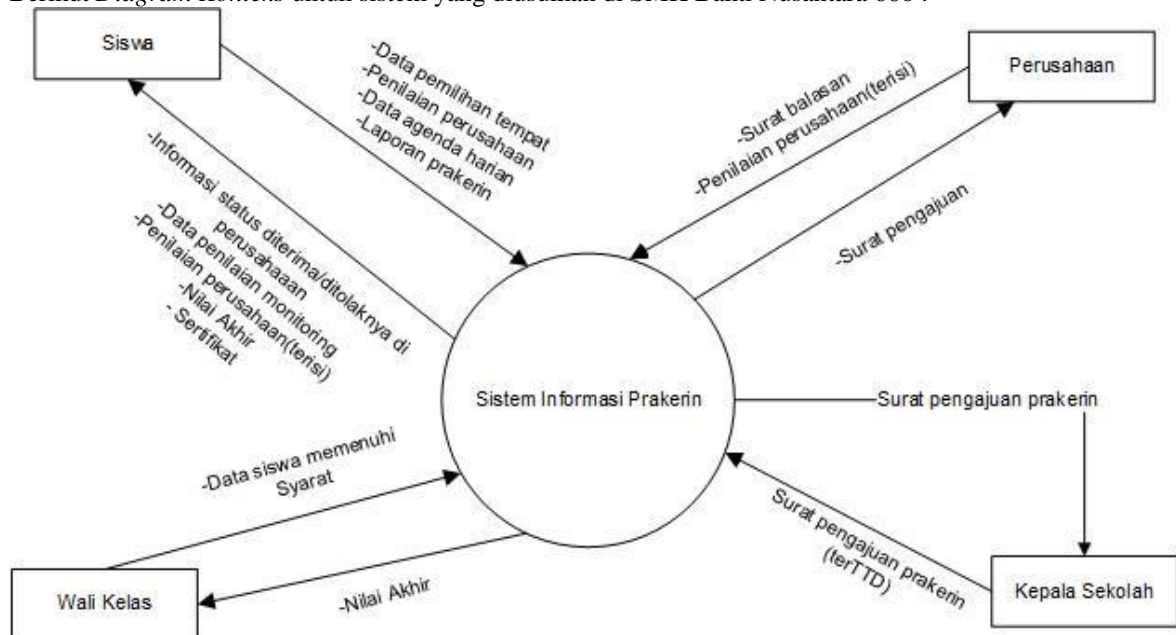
Berikut Diagram Konteks untuk sistem yang diusulkan di SMK Bakti Nusantara 666 :

Siswa

-Data pemilihan tempat
-Penilaian perusahaan
-Data agenda harian
-Laporan prakerin

-Informasi status diterima/ditolaknya di perusahaan
-Data penilaian monitoring
-Penilaian perusahaan(terisi)
-Nilai Akhir
- Sertifikat

Perusahaan

-Surat balasan
-Penilaian perusahaan(terisi)

-Surat pengajuan

Sistem Informasi Prakerin

Surat pengajuan prakerin

-Data siswa memenuhi Syarat

Surat pengajuan prakerin (terTTD)

Wali Kelas

-Nilai Akhir

Kepala Sekolah